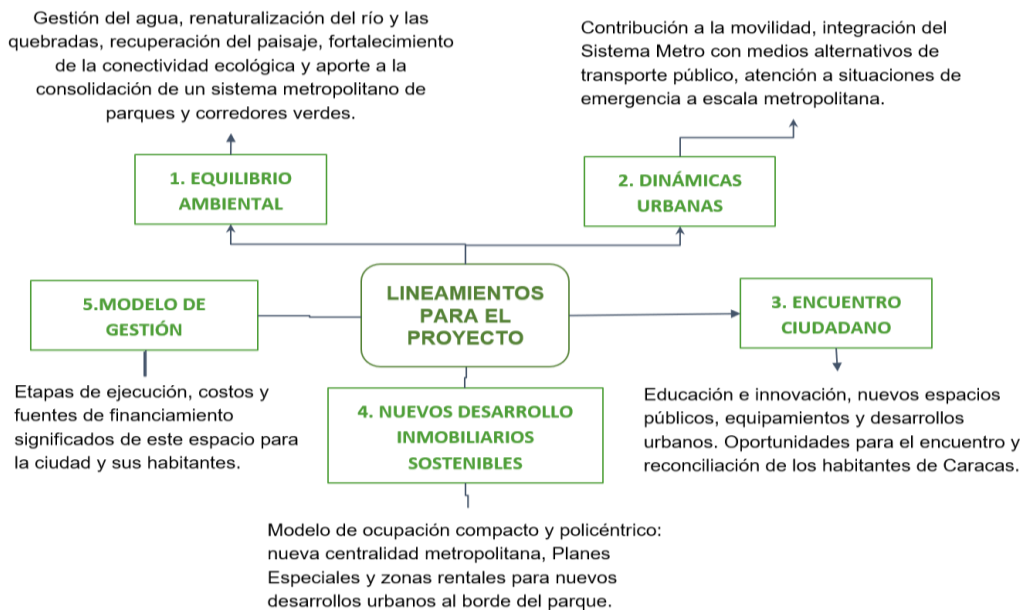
Gestión del agua, renaturalización del río y las quebradas, recuperación del paisaje, fortalecimiento de la conectividad ecológica y aporte a la consolidación de un sistema metropolitano de parques y corredores verdes.

Contribución a la movilidad, integración del Sistema Metro con medios alternativos de transporte público, atención a situaciones de emergencia a escala metropolitana.

1. EQUILIBRIO AMBIENTAL

2. DINÁMICAS URBANAS

5.MODELO DE GESTIÓN

LINEAMIENTOS PARA EL PROYECTO

3. ENCUENTRO CIUDADANO

Etapas de ejecución, costos y fuentes de financiamiento significados de este espacio para la ciudad y sus habitantes.

4. NUEVOS DESARROLLO INMOBILIARIOS SOSTENIBLES

Educación e innovación, nuevos espacios públicos, equipamientos y desarrollos urbanos. Oportunidades para el encuentro y reconciliación de los habitantes de Caracas.

Modelo de ocupación compacto y policéntrico: nueva centralidad metropolitana, Planes Especiales y zonas rentales para nuevos desarrollos urbanos al borde del parque.